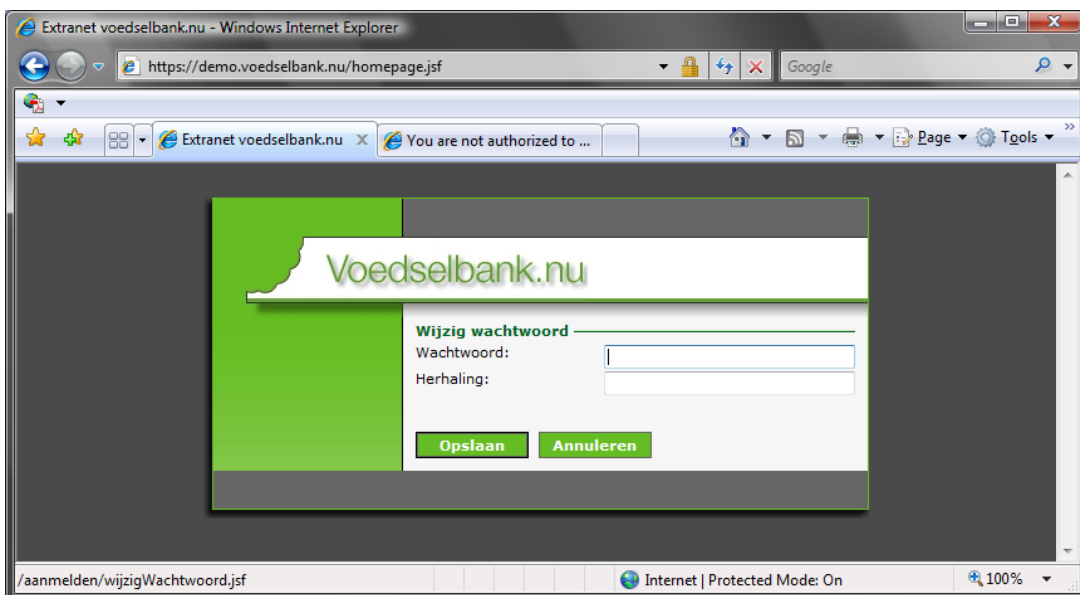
Extranet voedselbank.nu - Windows Internet Explorer

https://demo.voedselbank.nu/homepage.jsf

Google

Extranet voedselbank.nu

You are not authorized to ...

Page ▾ Tools ▾

Voedselbank.nu

Wijzig wachtwoord

Wachtwoord:

Herhaling:

Opslaan

Annuleren

/aanmelden/wijzigWachtwoord.jsf

Internet | Protected Mode: On

100%